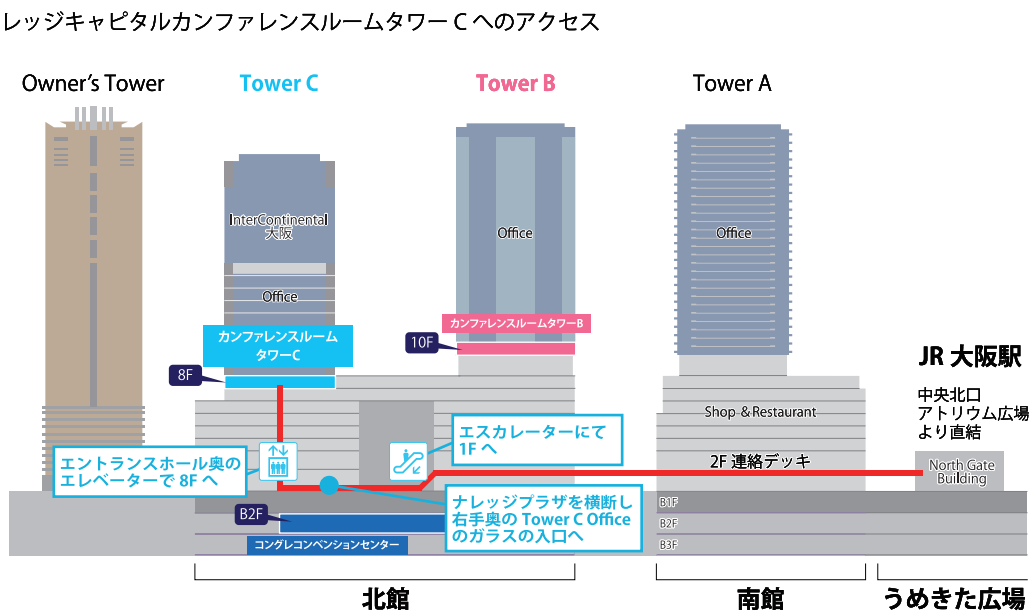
レッジキャピタルカンファレンスルームタワー C へのアクセス

Owner's Tower

Tower C

Tower B

Tower A

InterContinental
大阪

Office

Office

Office

カンファレンスルーム
タワーC

カンファレンスルームタワーB

10F

8F

JR 大阪駅

中央北口
アトリウム広場
より直結

Shop & Restaurant

エスカレーターにて
1F へ

エントランスホール奥の
エレベーターで 8F へ

2F 連絡デッキ

North Gate
Building

ナレッジプラザを横断し
右手奥の Tower C Office
のガラスの入口へ

B1F

B2F

B2F

B3F

コングレコンベンションセンター

北館

南館

うめきた広場